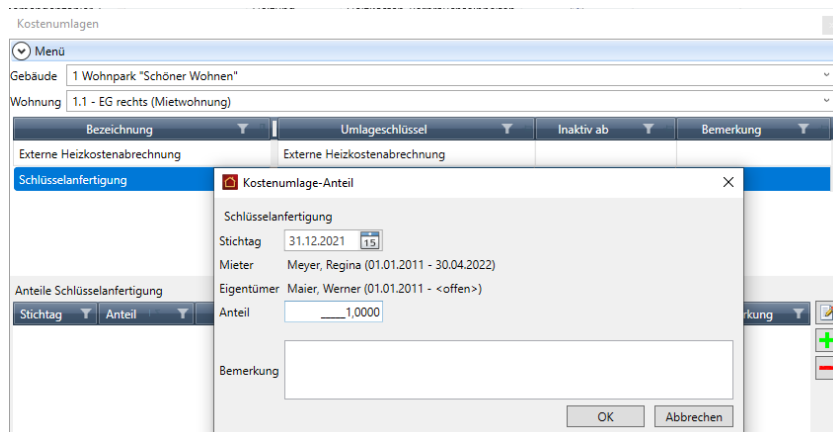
Kostenumlagen

Menü

Gebäude 1 Wohnpark "Schöner Wohnen"

Wohnung 1.1 - EG rechts (Mietwohnung)

| Bezeichnung | Umlageschlüssel | Inaktiv ab | Bemerkung |
|---|---|---|---|
| Externe Heizkostenabrechnung | Externe Heizkostenabrechnung | | |
| Schlüsselanfertigung | | | |

Anteile Schlüsselanfertigung

Stichtag | Anteil | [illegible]rkung

Kostenumlage-Anteil

Schlüsselanfertigung

Stichtag 31.12.2021 15

Mieter Meyer, Regina (01.01.2011 - 30.04.2022)

Eigentümer Maier, Werner (01.01.2011 - <offen>)

Anteil ____1,0000

Bemerkung

OK Abbrechen